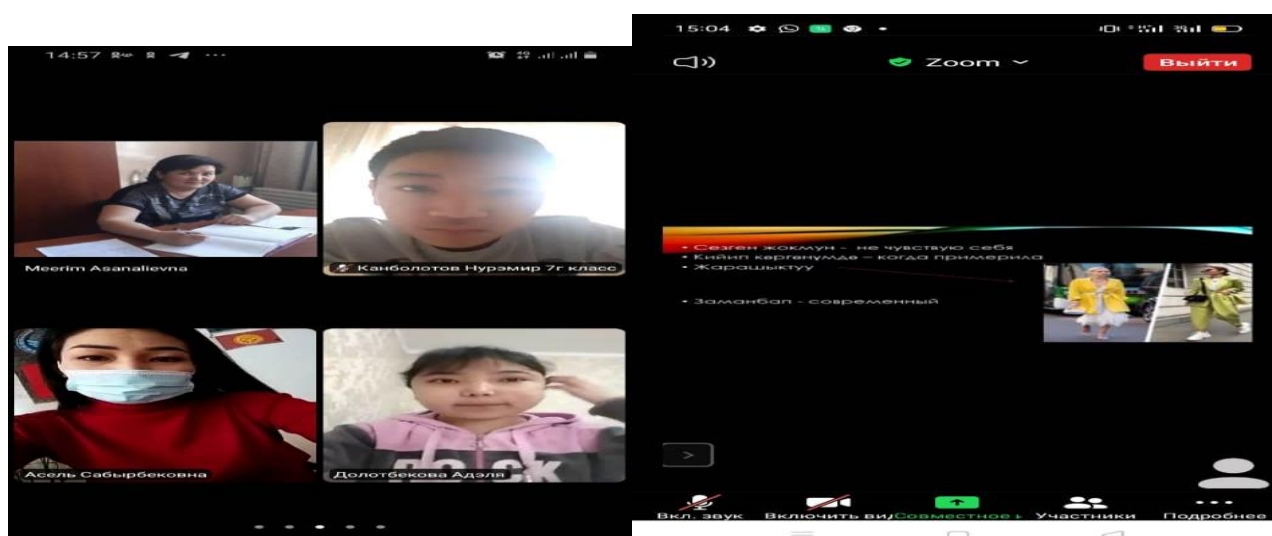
14:57

Meerim Asanalievna

Канболотов Нурэмир 7г класс

Асель Сабырбековна

Долотбекова Адэля

15:04

Zoom

Выйти

• Сезген жокмун - не чувствую себя
• Кийип кергенумде – когда примерила
• Жарашыктуу

• Заманбап - современный

Вкл. звук

Включить ви

Совместное

Участники

Подробнее